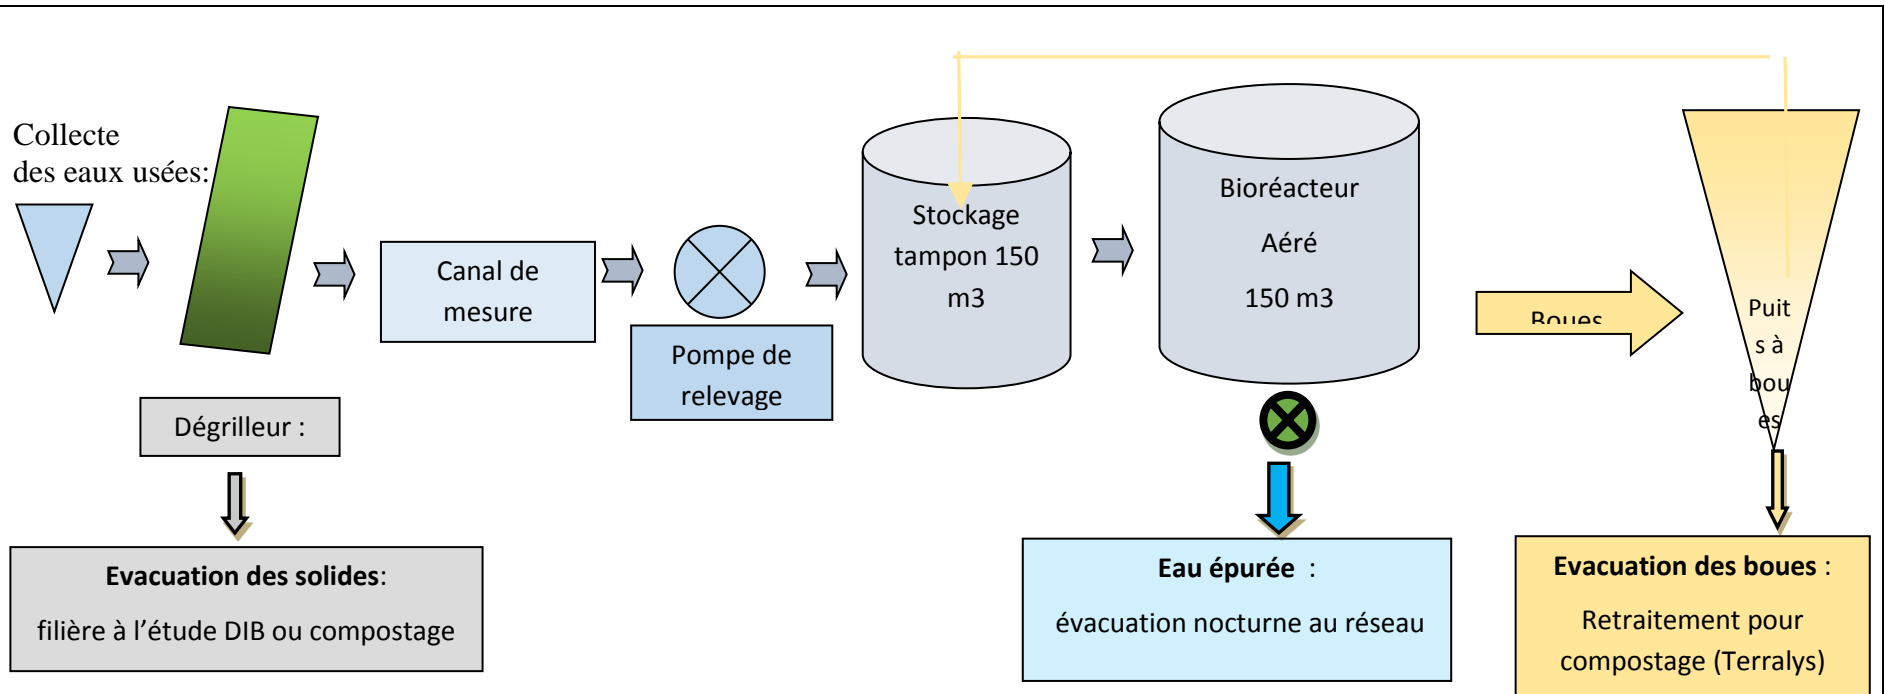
Collecte des eaux usées:

Canal de mesure

Pompe de relevage

Stockage tampon 150 m3

Bioréacteur

Aéré

150 m3

Boues

Puit s à bou es

Dégrilleur :

**Evacuation des solides**:

filière à l'étude DIB ou compostage

**Eau épurée** :

évacuation nocturne au réseau

**Evacuation des boues** :

Retraitement pour compostage (Terralys)